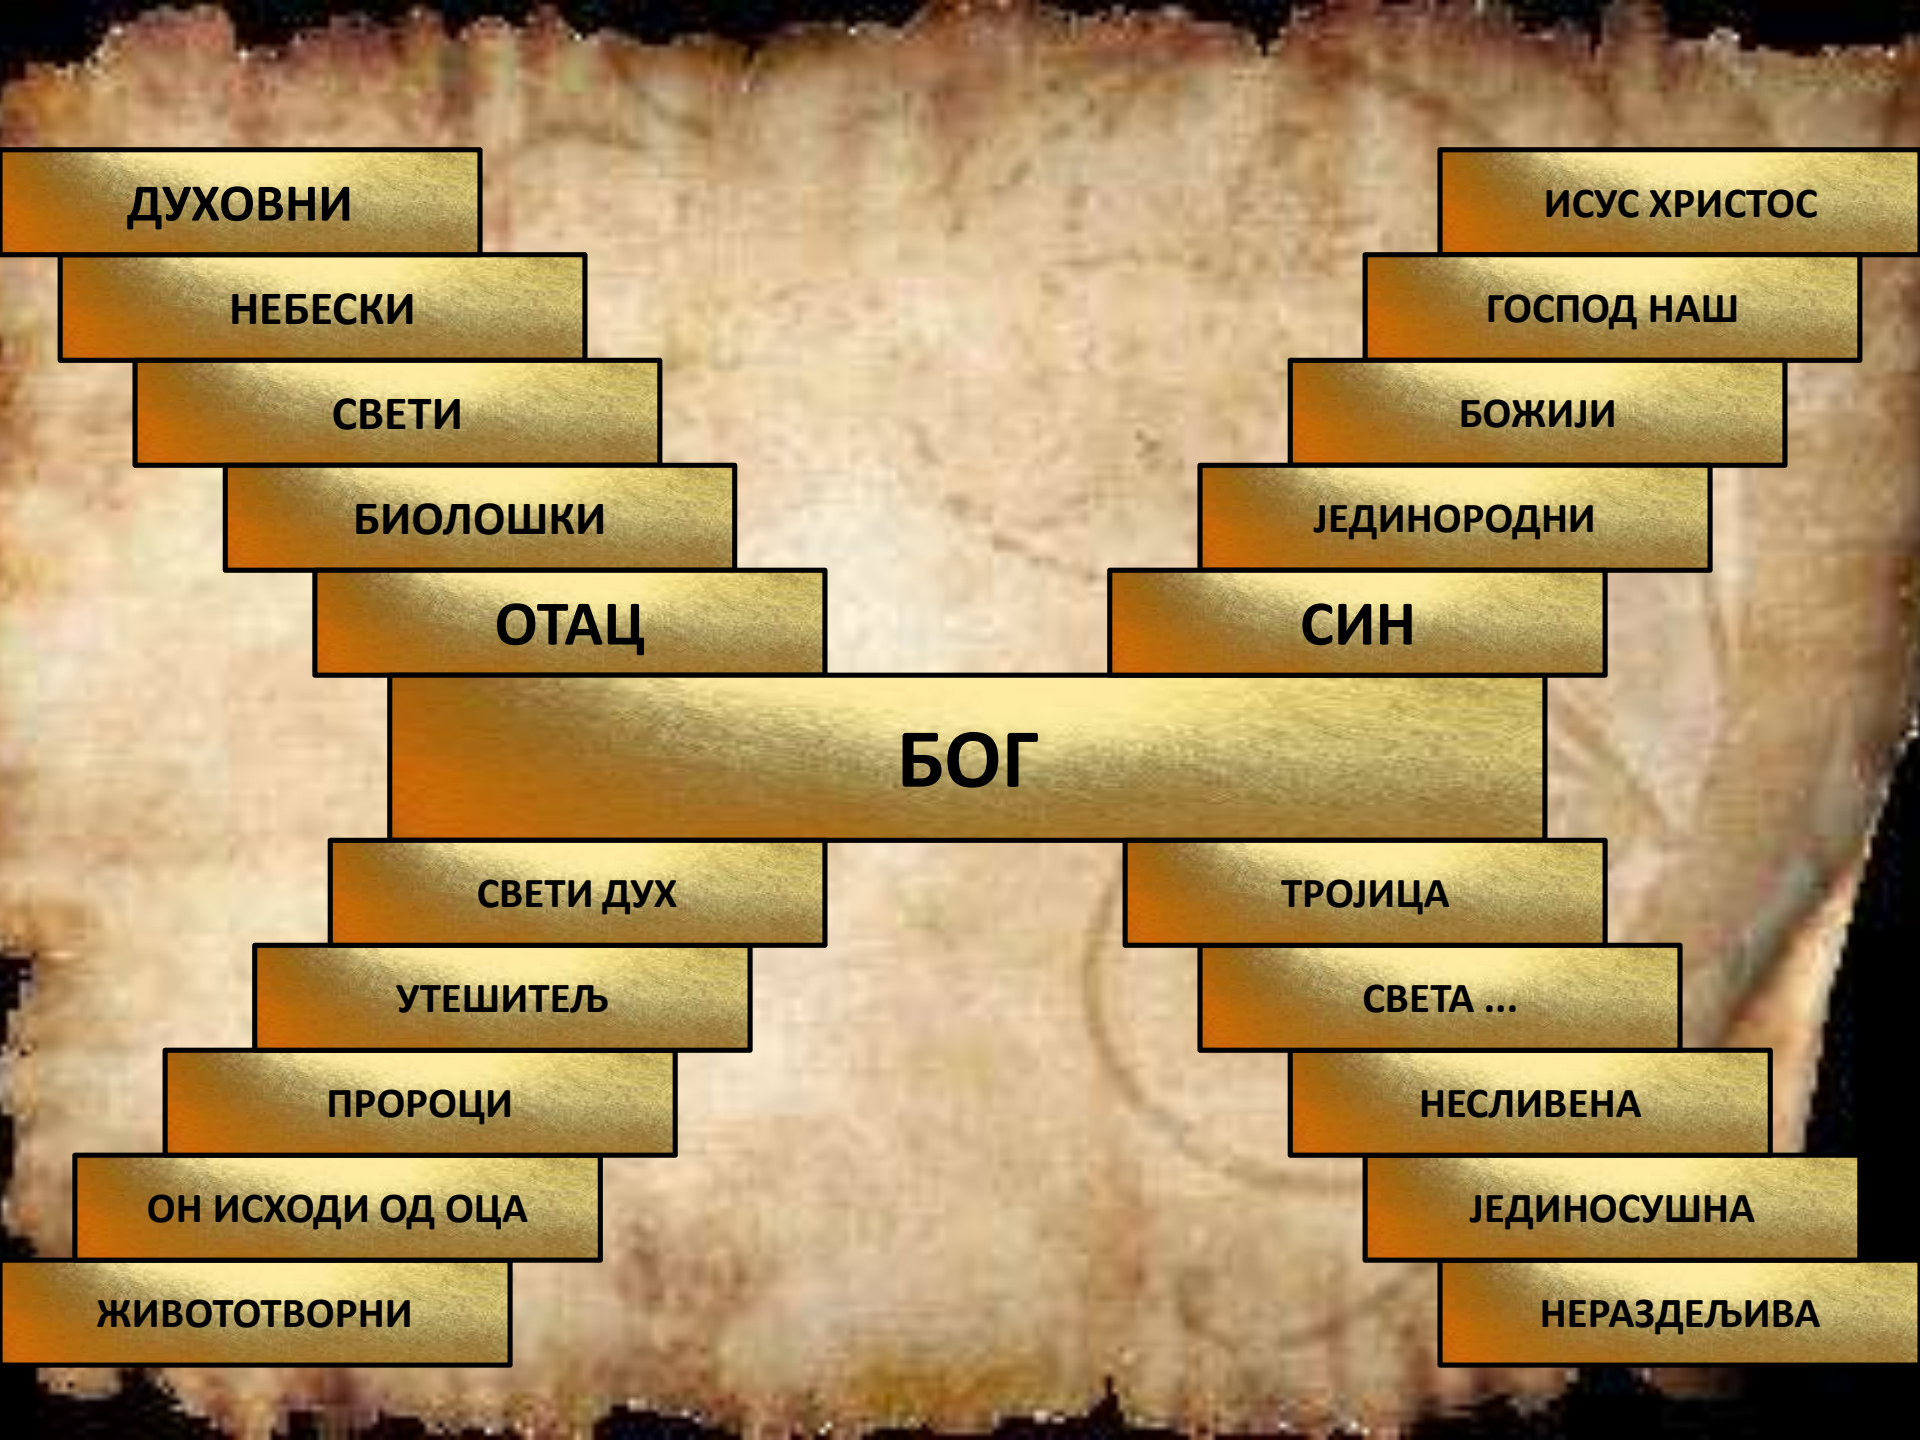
ДУХОВНИ

НЕБЕСКИ

СВЕТИ

БИОЛОШКИ

ОТАЦ

ИСУС ХРИСТОС

ГОСПОД НАШ

БОЖИЈИ

ЈЕДИНОРОДНИ

СИН

БОГ

СВЕТИ ДУХ

УТЕШИТЕЉ

ПРОРОЦИ

ОН ИСХОДИ ОД ОЦА

ЖИВОТОТВОРНИ

ТРОЈИЦА

СВЕТА ...

НЕСЛИВЕНА

ЈЕДИНОСУШНА

НЕРАЗДЕЉИВА